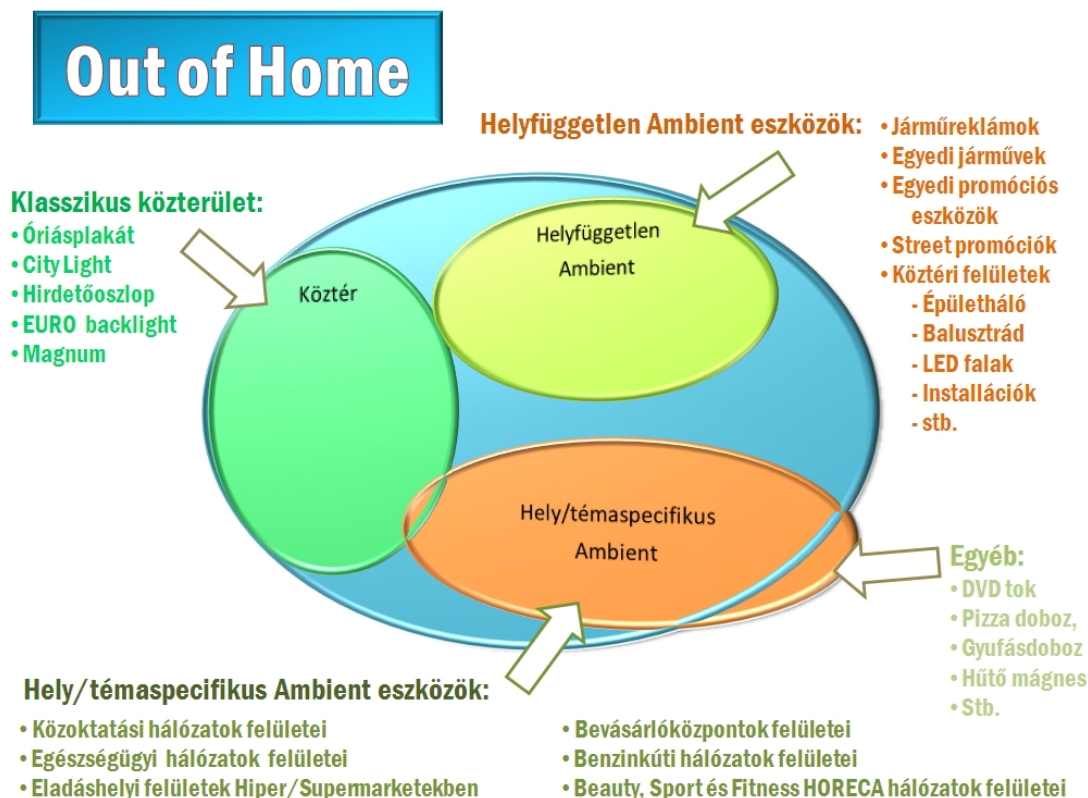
Out of Home

Helyfüggetlen Ambient eszközök:

• Járműreklámok
• Egyedi járművek
• Egyedi promóciós eszközök
• Street promóciók
• Köztéri felületek
- Épületháló
- Balusztrád
- LED falak
- Installációk
- stb.

Klasszikus közterület:
• Óriásplakát
• City Light
• Hirdetőoszlop
• EURO backlight
• Magnum

Helyfüggetlen Ambient

Köztér

Hely/témaspecifikus Ambient

Egyéb:
• DVD tok
• Pizza doboz,
• Gyufásdoboz
• Hűtő mágnes
• Stb.

Hely/témaspecifikus Ambient eszközök:

• Közoktatási hálózatok felületei
• Egészségügyi hálózatok felületei
• Eladáshelyi felületek Hiper/Supermarketekben

• Bevásárlóközpontok felületei
• Benzinkúti hálózatok felületei
• Beauty, Sport és Fitness HORECA hálózatok felületei